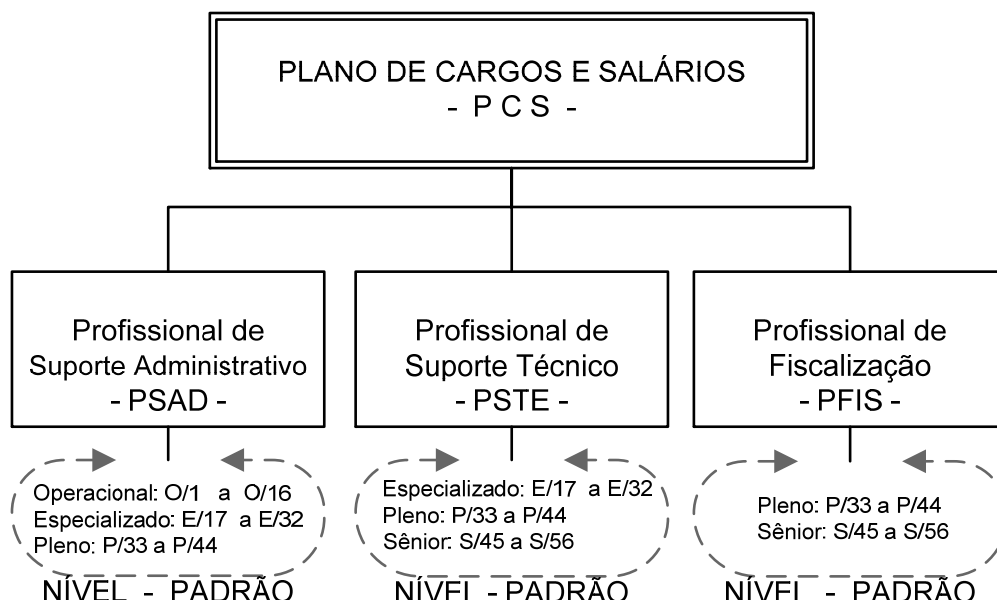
PLANO DE CARGOS E SALÁRIOS
- P C S -

Profissional de Suporte Administrativo
- PSAD -

Operacional: O/1 a O/16
Especializado: E/17 a E/32
Pleno: P/33 a P/44

NÍVEL - PADRÃO

Profissional de Suporte Técnico
- PSTE -

Especializado: E/17 a E/32
Pleno: P/33 a P/44
Sênior: S/45 a S/56

NÍVEL - PADRÃO

Profissional de Fiscalização
- PFIS -

Pleno: P/33 a P/44
Sênior: S/45 a S/56

NÍVEL - PADRÃO